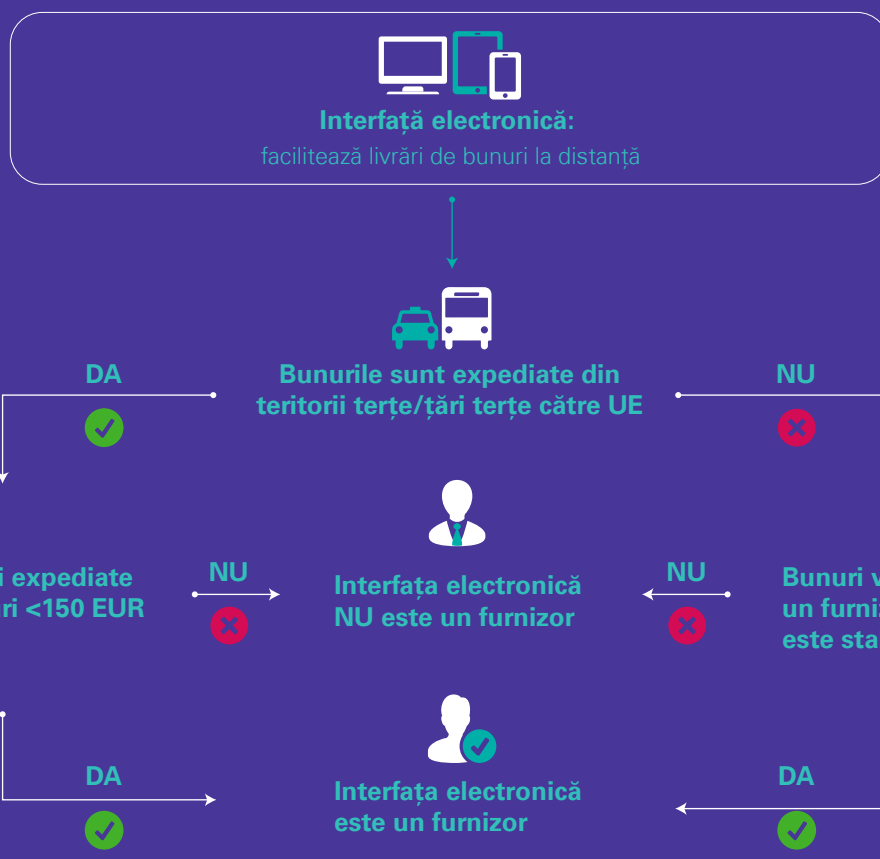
Interfață electronică:
facilitează livrări de bunuri la distanță

DA

Bunurile sunt expediate din teritorii terțe/țări terțe către UE

NU

i expediate
ri <150 EUR

NU

Interfața electronică NU este un furnizor

NU

Bunuri v
un furni
este sta

DA

Interfața electronică este un furnizor

DA